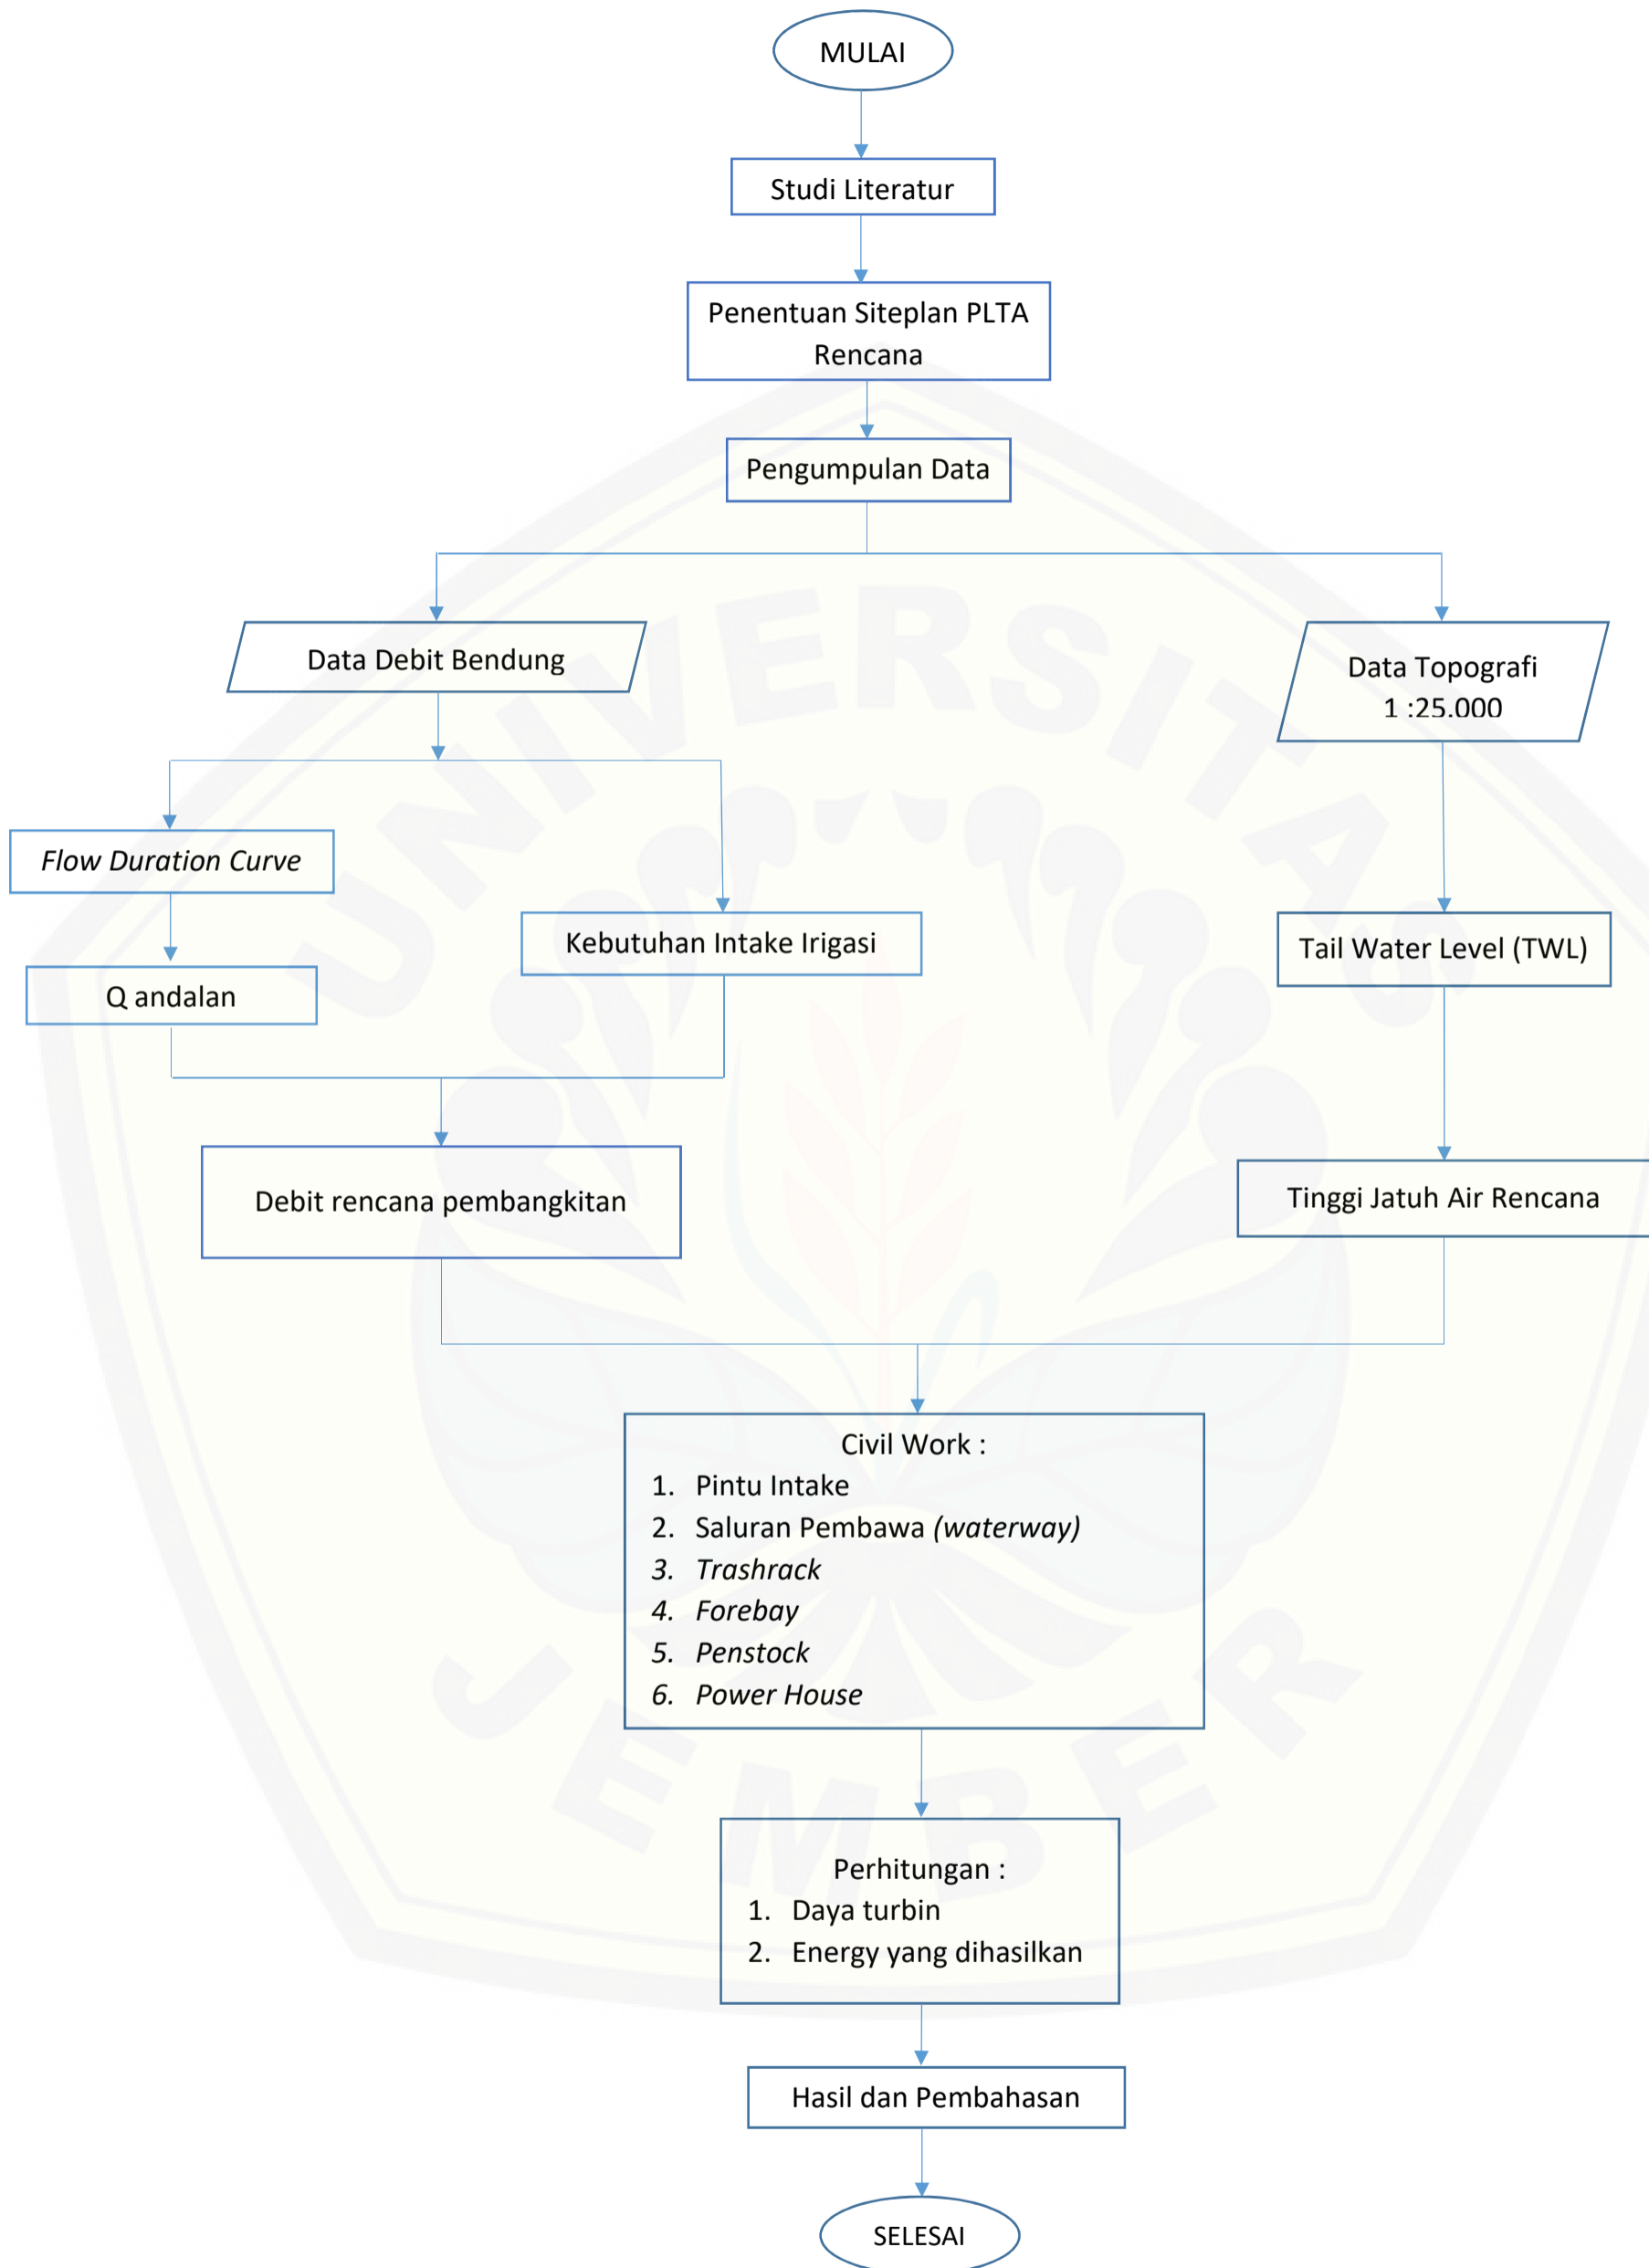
MULAI

Studi Literatur

Penentuan Siteplan PLTA Rencana

Pengumpulan Data

Data Debit Bendung

Data Topografi 1 :25.000

Flow Duration Curve

Kebutuhan Intake Irigasi

Tail Water Level (TWL)

Q andalan

Debit rencana pembangkitan

Tinggi Jatuh Air Rencana

Civil Work :
1. Pintu Intake
2. Saluran Pembawa (waterway)
3. Trashrack
4. Forebay
5. Penstock
6. Power House

Perhitungan :
1. Daya turbin
2. Energy yang dihasilkan

Hasil dan Pembahasan

SELESAI

UNIVERSITAS JEMBER